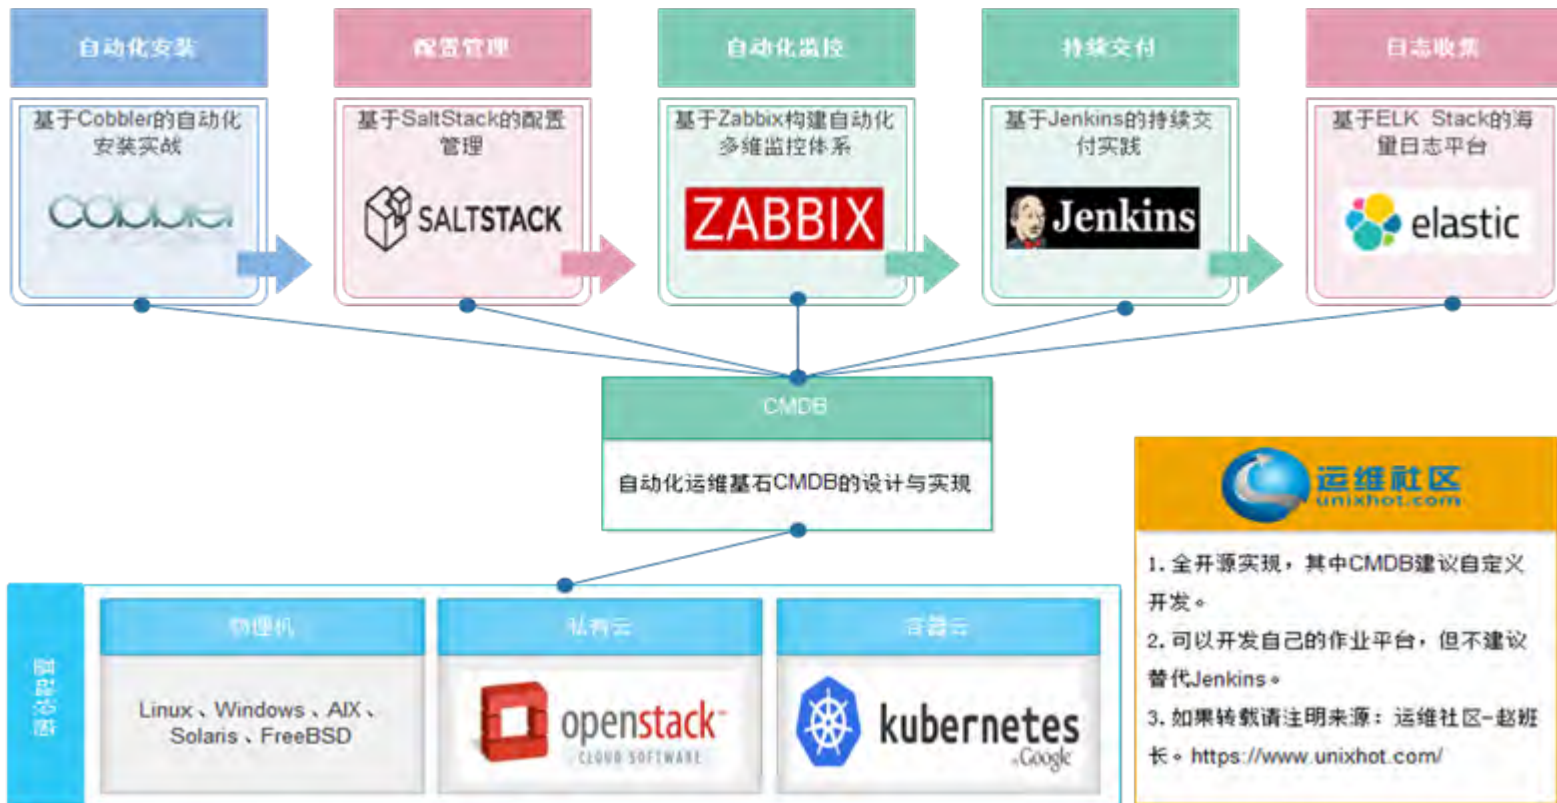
自动化安装

基于Cobbler的自动化安装实战

Cobbler

配置管理

基于SaltStack的配置管理

SALTSTACK

自动化监控

基于Zabbix构建自动化多维监控体系

ZABBIX

持续交付

基于Jenkins的持续交付实践

Jenkins

日志收集

基于ELK Stack的海量日志平台

elastic

CMDB

自动化运维基石CMDB的设计与实现

运维社区
unixhot.com

1. 全开源实现，其中CMDB建议自定义开发。

2. 可以开发自己的作业平台，但不建议替代Jenkins。

3. 如果转载请注明来源：运维社区-赵班长。https://www.unixhot.com/

服务器

物理机

Linux、Windows、AIX、Solaris、FreeBSD

私有云

openstack
CLOUD SOFTWARE

容器云

kubernetes
Google